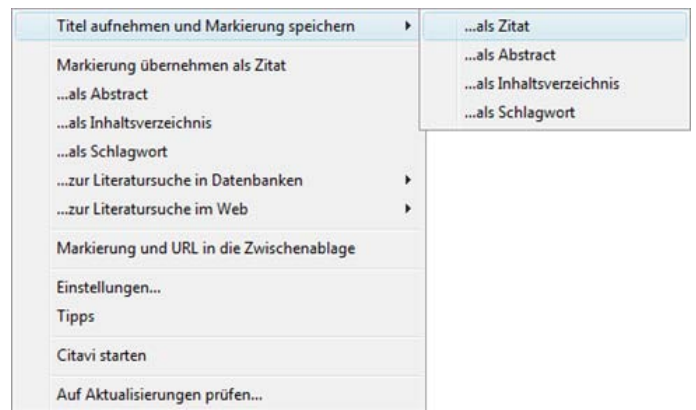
Titel aufnehmen und Markierung speichern

...als Zitat
...als Abstract
...als Inhaltsverzeichnis
...als Schlagwort

Markierung übernehmen als Zitat
...als Abstract
...als Inhaltsverzeichnis
...als Schlagwort
...zur Literatursuche in Datenbanken
...zur Literatursuche im Web

Markierung und URL in die Zwischenablage

Einstellungen...
Tipps

Citavi starten

Auf Aktualisierungen prüfen...